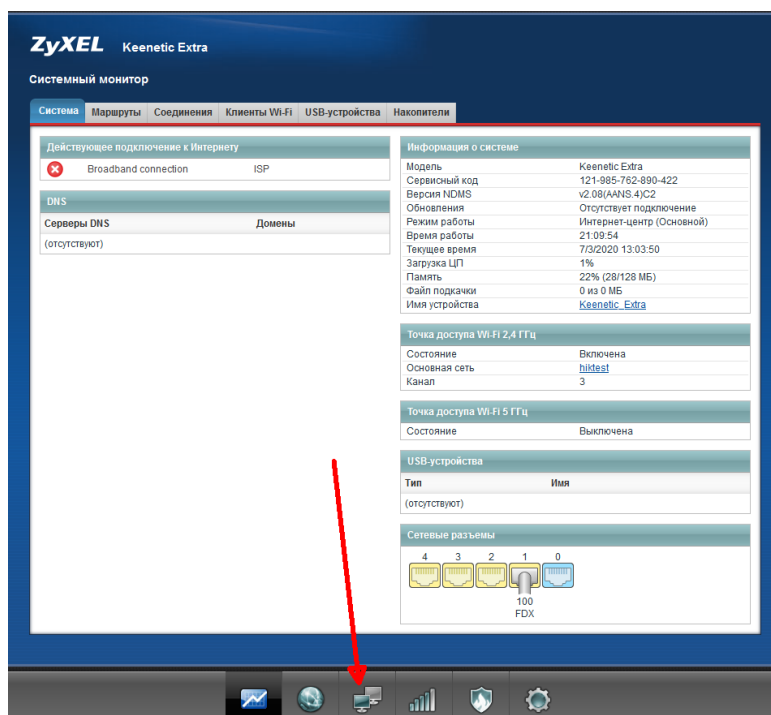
ZyXEL Keenetic Extra

Системный монитор

Система | Маршруты | Соединения | Клиенты Wi-Fi | USB-устройства | Накопители

Действующее подключение к Интернету

Broadband connection ISP

DNS

| Серверы DNS | Домены |
|---|---|
| (отсутствуют) | |

Информация о системе

| | |
|---|---|
| Модель | Keenetic Extra |
| Сервисный код | 121-985-762-890-422 |
| Версия NDMS | v2.08(AANS.4)C2 |
| Обновления | Отсутствует подключение |
| Режим работы | Интернет-центр (Основной) |
| Время работы | 21:09:54 |
| Текущее время | 7/3/2020 13:03:50 |
| Загрузка ЦП | 1% |
| Память | 22% (28/128 МБ) |
| Файл подкачки | 0 из 0 МБ |
| Имя устройства | Keenetic_Extra |

Точка доступа Wi-Fi 2,4 ГГц

| | |
|---|---|
| Состояние | Включена |
| Основная сеть | hiktest |
| Канал | 3 |

Точка доступа Wi-Fi 5 ГГц

| | |
|---|---|
| Состояние | Выключена |

USB-устройства

| Тип | Имя |
|---|---|
| (отсутствуют) | |

Сетевые разъемы

4 3 2 1 0

100
FDX